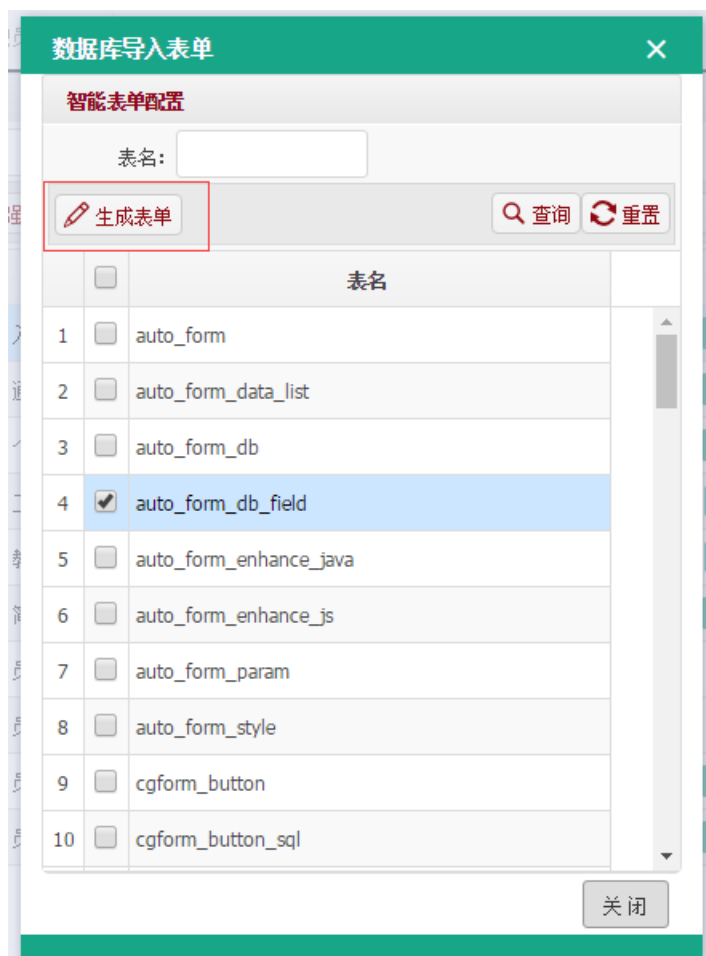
数据库导入表单 ×

智能表单配置

表名:

生成表单

查询 重置

| | | 表名 |
|---|---|---|
| 1 | | auto_form |
| 2 | | auto_form_data_list |
| 3 | | auto_form_db |
| 4 | ✔ | auto_form_db_field |
| 5 | | auto_form_enhance_java |
| 6 | | auto_form_enhance_js |
| 7 | | auto_form_param |
| 8 | | auto_form_style |
| 9 | | cgform_button |
| 10 | | cgform_button_sql |

关闭